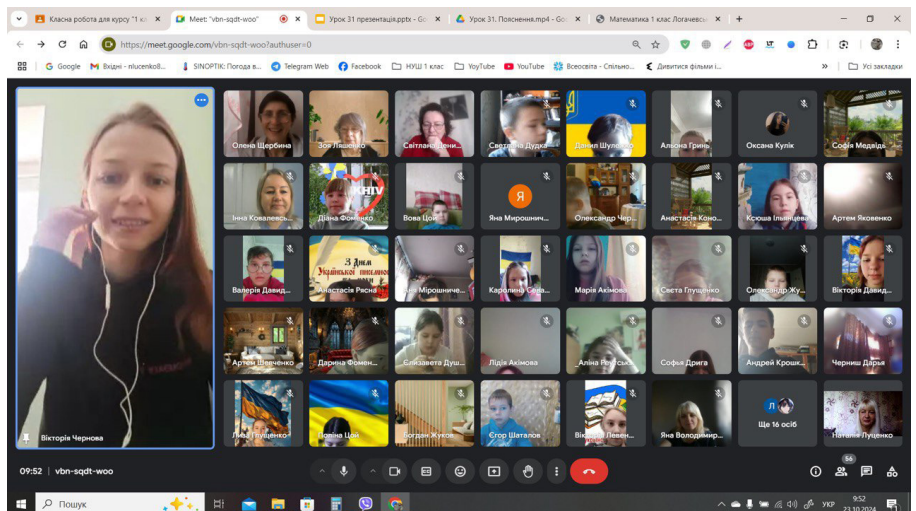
Класна робота для курсу "1 кл ×
Meet: "vbn-sqdt-woo" ×
Урок 31 презентація.pptx - Go ×
Урок 31. Пояснення.mp4 - Go ×
Математика 1 клас Логачевсь ×
+

https://meet.google.com/vbn-sqdt-woo?authuser=0

Google
Вхідні - nlucenko8...
SINOPTIK: Погода в...
Telegram Web
Facebook
НУШ 1 клас
YoуTube
YouTube
Всесвіта - Спільно...
Дивитися фільми і...
Усі закладки

Вікторія Чернова

Олена Щербина
Зоя Ляшенко
Світлана Дени...
Светлана Дудка
Данил Шуляк
Аліона Гринь
Оксана Кулік
Софія Медвідь

Інна Ковалевсь...
Діана Фоменко
Вова Цой
Яна Мирошнич...
Олександр Чер...
Анастасія Коно...
Ксюша Ільницева
Артем Яковенко

Валерія Давид...
Анастасія Ряска
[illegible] Мірошниче...
Кароліна Сена...
Марія Акімова
Света Глущенко
Олександр Жу...
Вікторія Давид...

Артем Шевченко
Дарина Фомен...
Єлизавета Душ...
Лідія Акімова
Аліна Р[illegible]
Софья Дрига
Андрей Крошк...
Черниш Дарья

Ліза Глущенко
Поліна Цой
Богдан Жуков
Єгор Шаталов
Вік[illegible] Левен...
Яна Володимир...
Ще 16 осіб
Наталія Луценко

ЖНІВ
З Днем Української писемності

09:52 | vbn-sqdt-woo
56

Пошук
УКР
9:52
23.10.2024